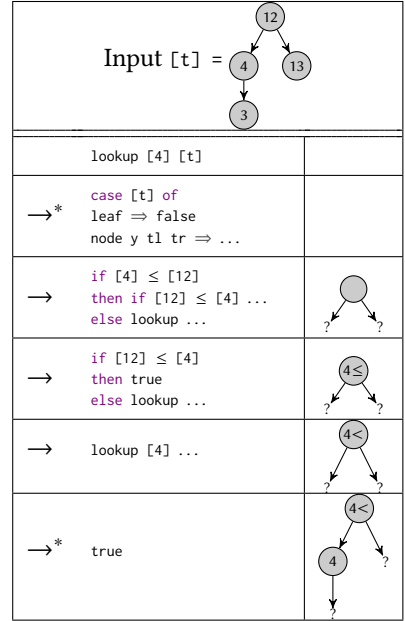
Input [t] = 

12
4
13
3

| | lookup [4] [t] | |
|---|---|---|
| $\longrightarrow^*$ | case [t] of<br>leaf ⇒ false<br>node y tl tr ⇒ ... | |
| $\longrightarrow$ | if [4] ≤ [12]<br>then if [12] ≤ [4] ...<br>else lookup ... | ? ? |
| $\longrightarrow$ | if [12] ≤ [4]<br>then true<br>else lookup ... | 4≤ ? ? |
| $\longrightarrow$ | lookup [4] ... | 4< ? ? |
| $\longrightarrow^*$ | true | 4< 4 ? ? |